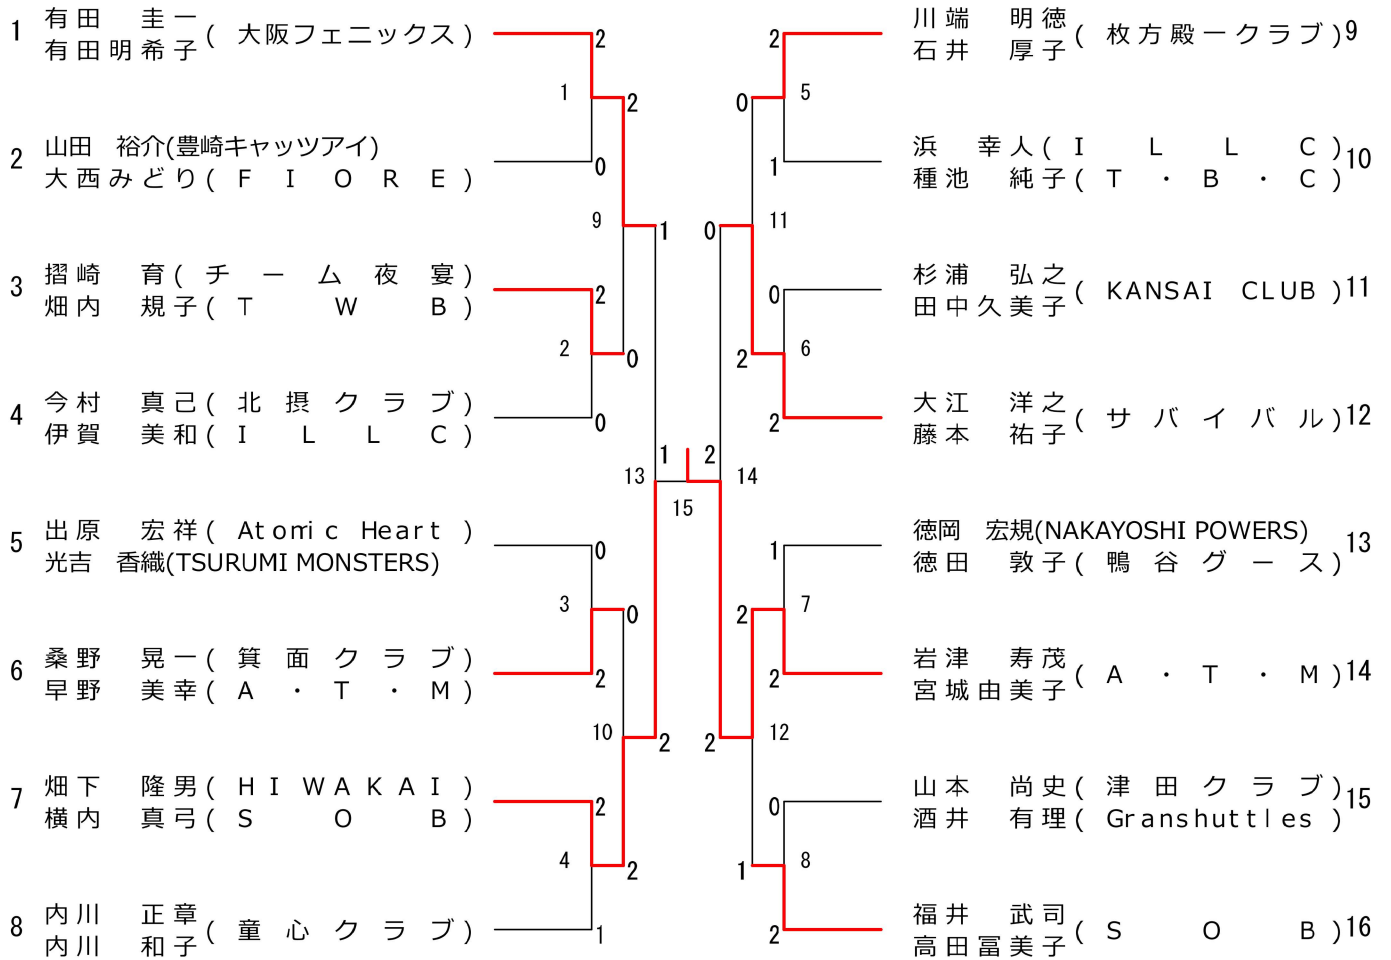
1 有田 圭一 有田明希子 ( 大阪フェニックス )

2 山田 裕介(豊崎キャッツアイ) 大西みどり ( F I O R E )

3 摺崎 育 ( チーム夜宴 ) 畑内 規子 ( T W B )

4 今村 真己 ( 北摂クラブ ) 伊賀 美和 ( I L L C )

5 出原 宏祥 ( Atomic Heart ) 光吉 香織(TSURUMI MONSTERS)

6 桑野 晃一 ( 箕面クラブ ) 早野 美幸 ( A ・ T ・ M )

7 畑下 隆男 ( H I W A K A I ) 横内 真弓 ( S O B )

8 内川 正章 内川 和子 ( 童心クラブ )

川端 明徳 石井 厚子 ( 枚方殿ークラブ ) 9

浜 幸人 ( I L L C ) 種池 純子 ( T ・ B ・ C ) 10

杉浦 弘之 田中久美子 ( KANSAI CLUB ) 11

大江 洋之 藤本 祐子 ( サバイバル ) 12

徳岡 宏規(NAKAYOSHI POWERS) 徳田 敦子 ( 鴨谷グース ) 13

岩津 寿茂 宮城由美子 ( A ・ T ・ M ) 14

山本 尚史 ( 津田クラブ ) 酒井 有理 ( Granshuttles ) 15

福井 武司 高田冨美子 ( S O B ) 16

1 2 0 2
2 0 2 0
3 2 0 2
4 2 2 1
9 1 0 11
5 2 0 1
6 0 2 2
7 1 2 2
8 0 1 2
10 2 2 12
13 1 2 14
15